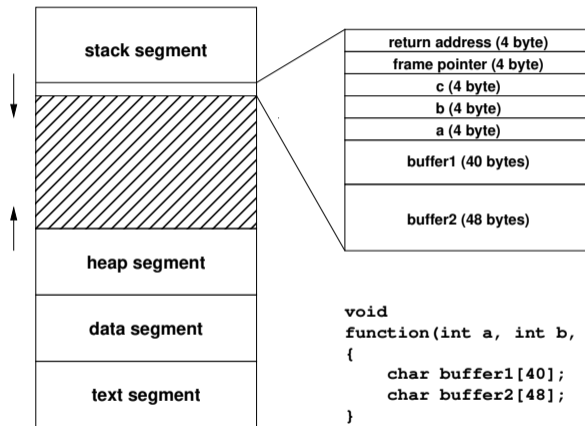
stack segment

heap segment

data segment

text segment

return address (4 byte)
frame pointer (4 byte)
c (4 byte)
b (4 byte)
a (4 byte)
buffer1 (40 bytes)
buffer2 (48 bytes)

void
function(int a, int b,
{
    char buffer1[40];
    char buffer2[48];
}